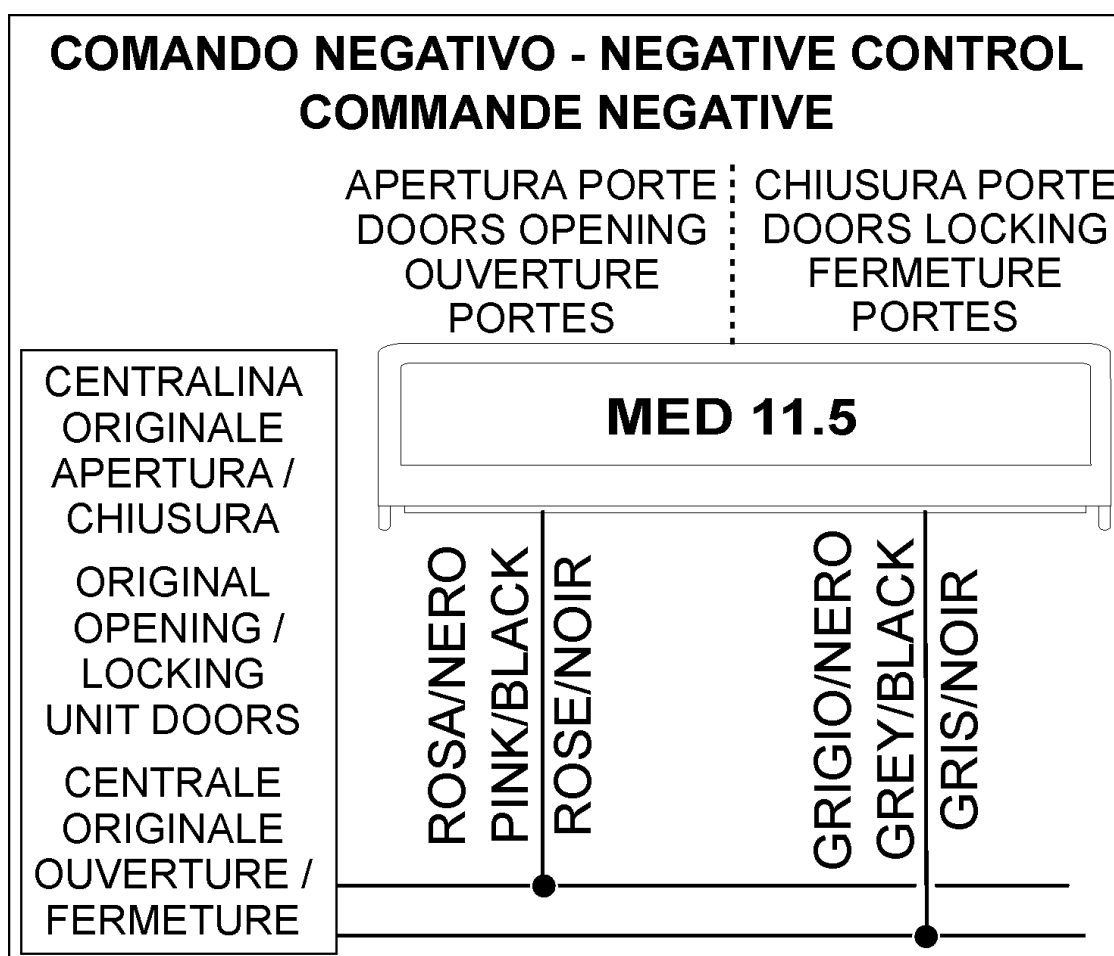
COMANDO NEGATIVO - NEGATIVE CONTROL
COMMANDE NEGATIVE

APERTURA PORTE
DOORS OPENING
OUVERTURE PORTES

CHIUSURA PORTE
DOORS LOCKING
FERMETURE PORTES

CENTRALINA ORIGINALE APERTURA / CHIUSURA

ORIGINAL OPENING / LOCKING UNIT DOORS

CENTRALE ORIGINALE OUVERTURE / FERMETURE

MED 11.5

ROSA/NERO
PINK/BLACK
ROSE/NOIR

GRIGIO/NERO
GREY/BLACK
GRIS/NOIR